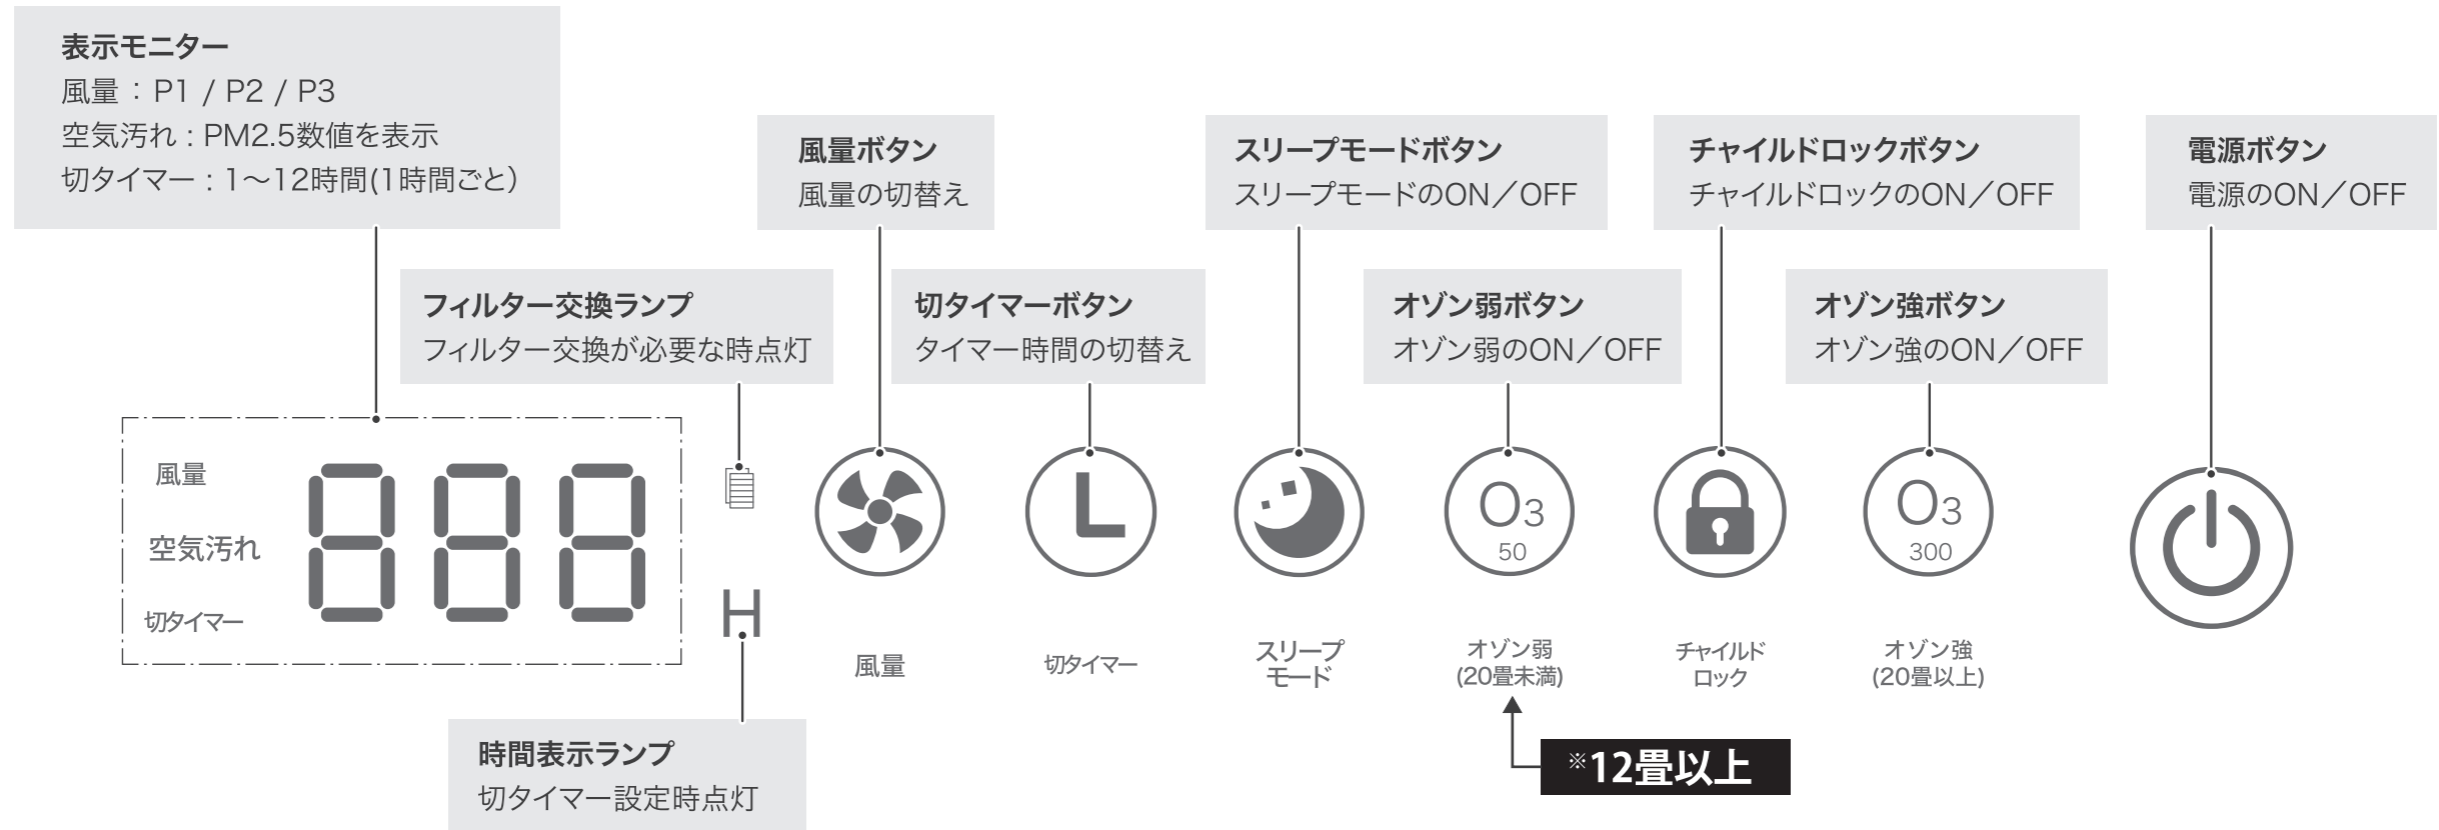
表示モニター
風量：P1 / P2 / P3
空気汚れ：PM2.5数値を表示
切タイマー：1～12時間(1時間ごと)

風量ボタン
風量の切替え

スリープモードボタン
スリープモードのON／OFF

チャイルドロックボタン
チャイルドロックのON／OFF

電源ボタン
電源のON／OFF

フィルター交換ランプ
フィルター交換が必要な時点灯

切タイマーボタン
タイマー時間の切替え

オゾン弱ボタン
オゾン弱のON／OFF

オゾン強ボタン
オゾン強のON／OFF

風量
空気汚れ
切タイマー

888

H

$O_3$
50

$O_3$
300

風量

切タイマー

スリープ
モード

オゾン弱
(20畳未満)

チャイルド
ロック

オゾン強
(20畳以上)

※12畳以上

時間表示ランプ
切タイマー設定時点灯